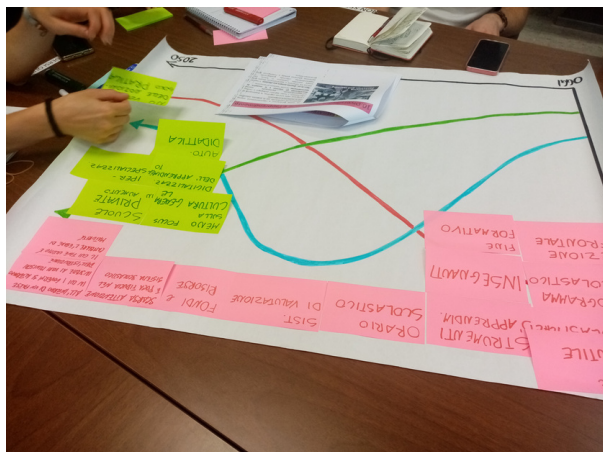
2050

OGGI

AUTO DIDATTICA

MENO FOCUS SULLA CULTURA GENERALE

SCUOLE PRIVATE

AUMENTO DELL'APPRENDIMENTO SPECIALIZZATO

ORARIO SCOLASTICO

SIST. DI VALUTAZIONE

FONDI E RISORSE

SCARSA ATTENZIONE ALLA SCUOLA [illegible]

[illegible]

FINE FORMATIVO

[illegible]ZIONE FRONTALE

INSEGNANTI

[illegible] SCOLASTICO

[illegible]GRAMMA

STRUMENTI APPRENDI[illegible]

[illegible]TILE